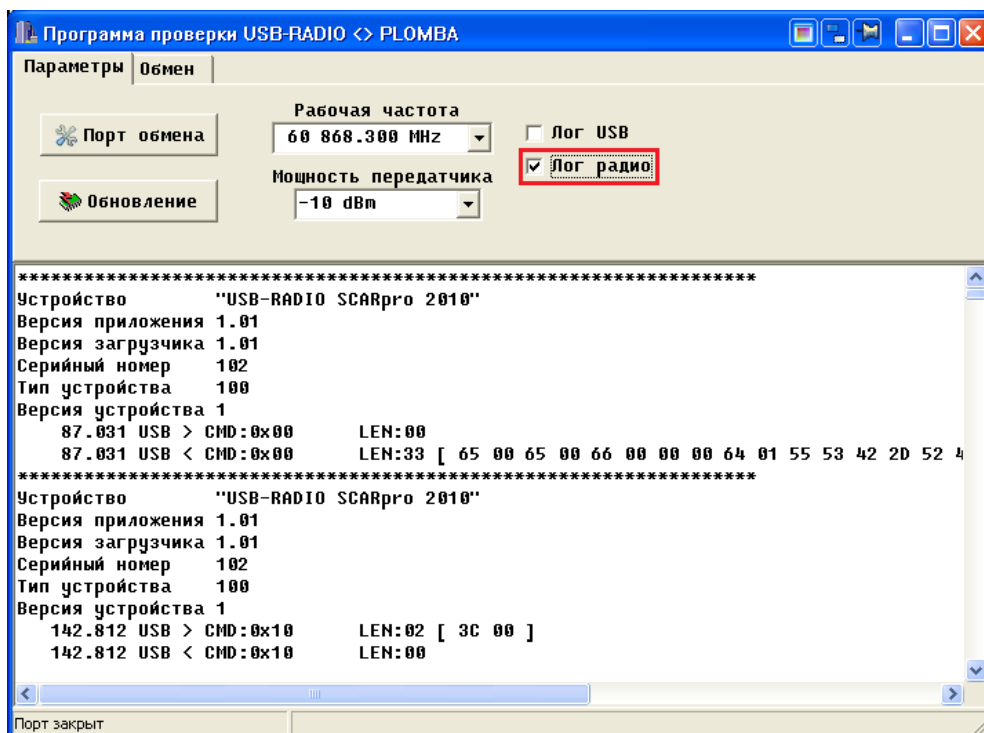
Программа проверки USB-RADIO <> PLOMBA

Параметры | Обмен

Порт обмена

Обновление

Рабочая частота
60 868.300 MHz

Мощность передатчика
-10 dBm

Лог USB
Лог радио

*************************************************************
Устройство "USB-RADIO SCARpro 2010"
Версия приложения 1.01
Версия загрузчика 1.01
Серийный номер 102
Тип устройства 100
Версия устройства 1
87.031 USB > CMD:0x00 LEN:00
87.031 USB < CMD:0x00 LEN:33 [ 65 00 65 00 66 00 00 00 64 01 55 53 42 2D 52 4
*************************************************************
Устройство "USB-RADIO SCARpro 2010"
Версия приложения 1.01
Версия загрузчика 1.01
Серийный номер 102
Тип устройства 100
Версия устройства 1
142.812 USB > CMD:0x10 LEN:02 [ 3C 00 ]
142.812 USB < CMD:0x10 LEN:00

Порт закрыт